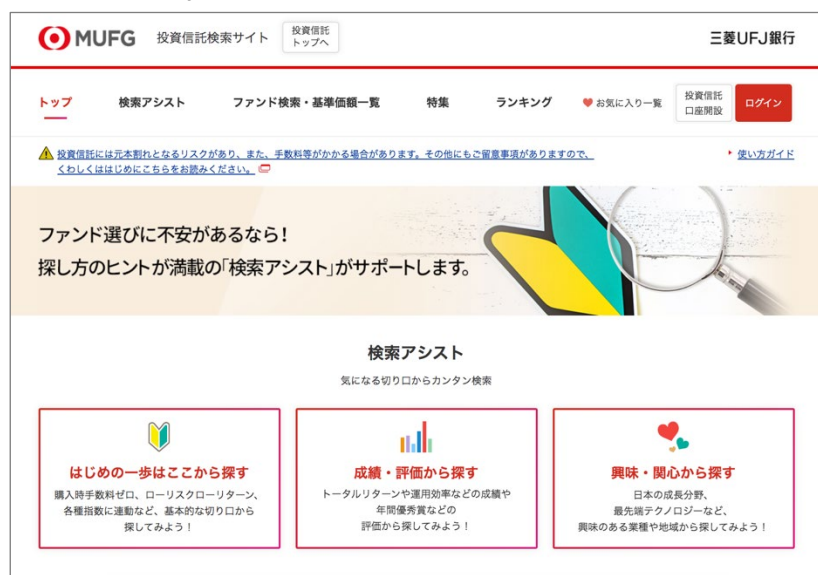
MUFG 投資信託検索サイト 投資信託トップへ

三菱UFJ銀行

トップ 検索アシスト ファンド検索・基準価額一覧 特集 ランキング お気に入り一覧 投資信託口座開設 ログイン

投資信託には元本割れとなるリスクがあり、また、手数料等がかかる場合があります。その他にもご留意事項がありますので、くわしくははじめにこちらをお読みください。

使い方ガイド

ファンド選びに不安があるなら！
探し方のヒントが満載の「検索アシスト」がサポートします。

検索アシスト

気になる切り口からカンタン検索

はじめの一歩はここから探す
購入時手数料ゼロ、ローリスクローリターン、各種指数に連動など、基本的な切り口から探してみよう！

成績・評価から探す
トータルリターンや運用効率などの成績や年間優秀賞などの評価から探してみよう！

興味・関心から探す
日本の成長分野、最先端テクノロジーなど、興味のある業種や地域から探してみよう！